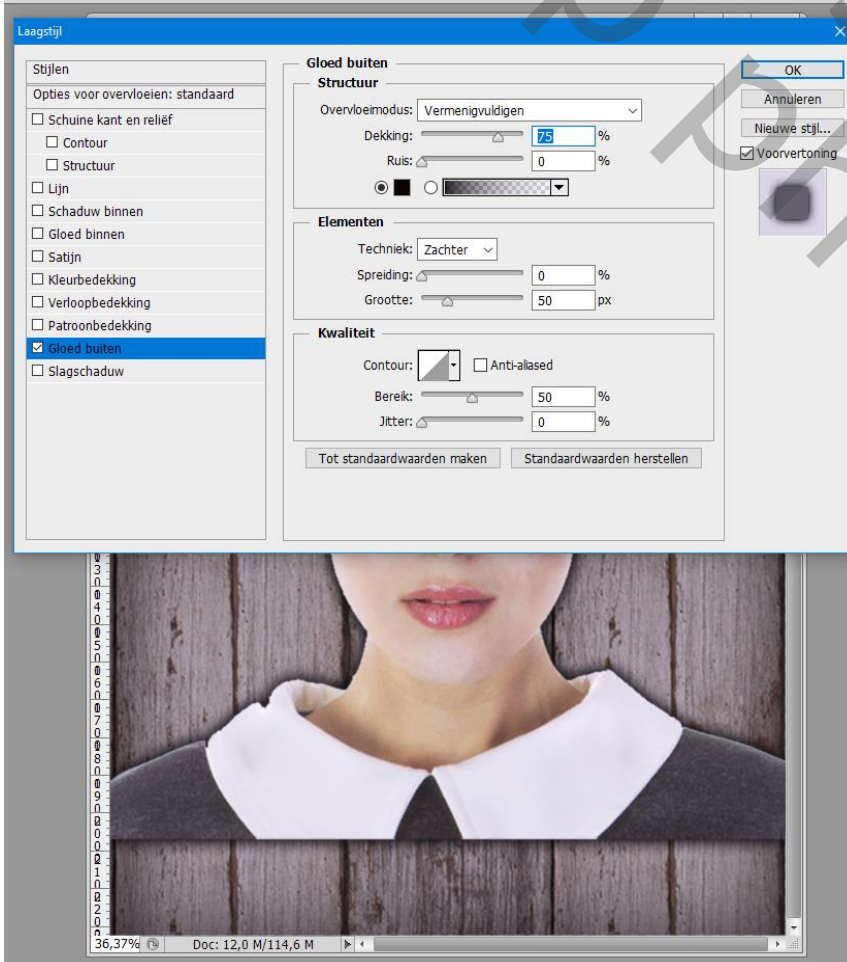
Laagstijl

Stijlen
Opties voor overvloeien: standaard
☐ Schuine kant en reliëf
☐ Contour
☐ Structuur
☐ Lijn
☐ Schaduw binnen
☐ Gloed binnen
☐ Satijn
☐ Kleurbedekking
☐ Verloopbedekking
☐ Patroonbedekking
☑ Gloed buiten
☐ Slagschaduw

Gloed buiten
Structuur
Overvloeimodus: Vermenigvuldigen
Dekking: 75 %
Ruis: 0 %

Elementen
Techniek: Zachter
Spreiding: 0 %
Grootte: 50 px

Kwaliteit
Contour: ☐ Anti-aliased
Bereik: 50 %
Jitter: 0 %

Tot standaardwaarden maken
Standaardwaarden herstellen

OK
Annuleren
Nieuwe stijl...
☑ Voorvertoning

36,37%
Doc: 12,0 M/114,6 M